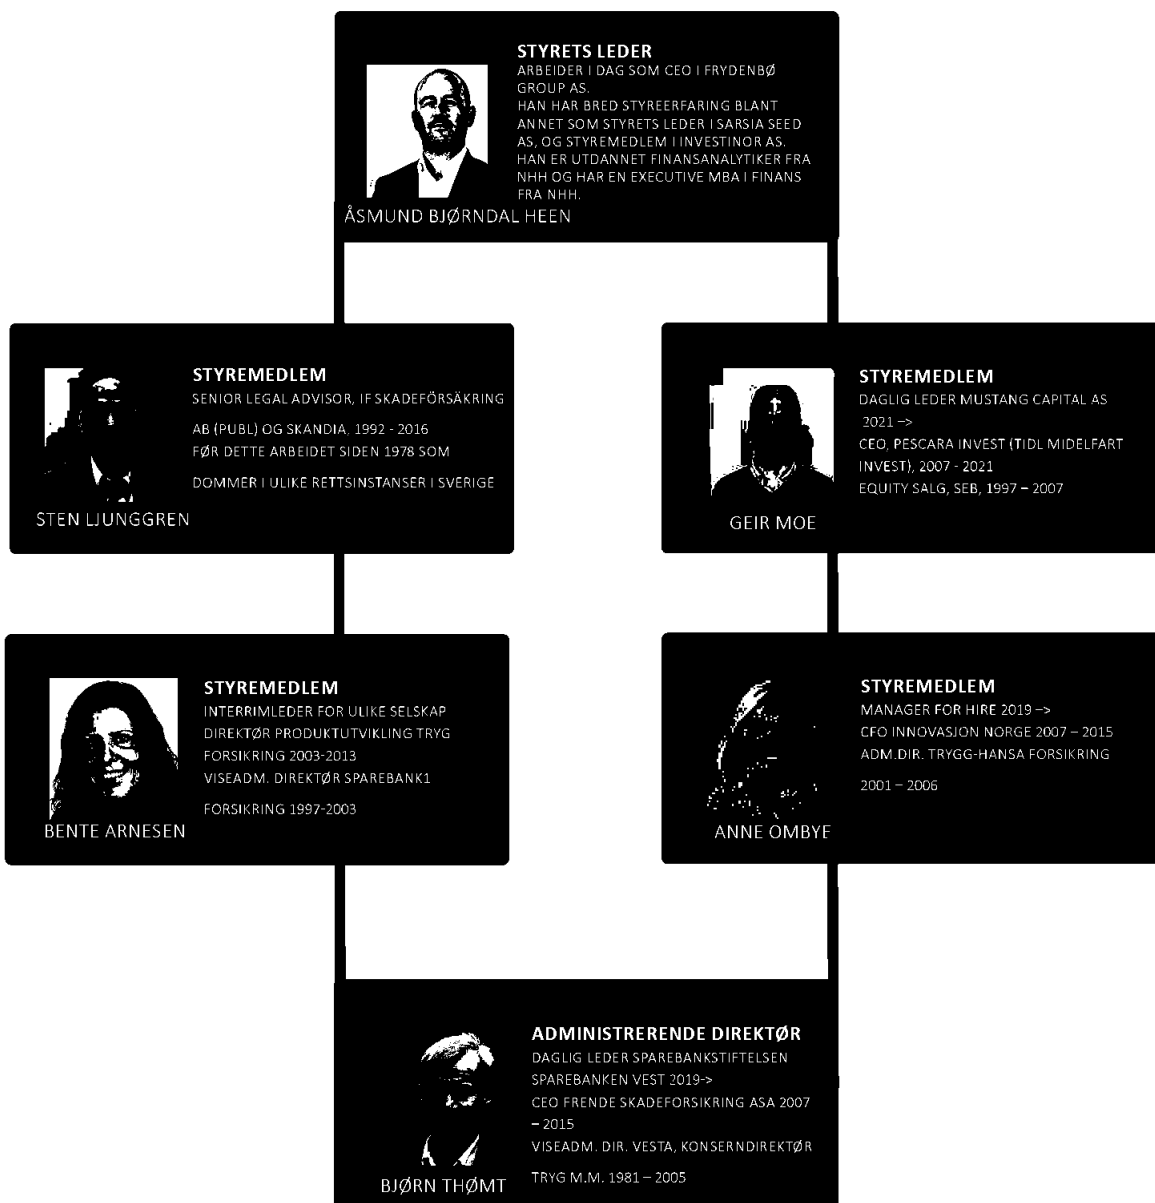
STYRETS LEDER
ARBEIDER I DAG SOM CEO I FRYDENBØ GROUP AS.
HAN HAR BRED STYREERFARING BLANT ANNET SOM STYRETS LEDER I SARSIA SEED AS, OG STYREMEDLEM I INVESTINOR AS.
HAN ER UTDANNET FINANSANALYTIKER FRA NHH OG HAR EN EXECUTIVE MBA I FINANS FRA NHH.
ÅSMUND BJØRNDAL HEEN

STYREMEDLEM
SENIOR LEGAL ADVISOR, IF SKADEFÖRSÄKRING
AB (PUBL) OG SKANDIA, 1992 - 2016
FØR DETTE ARBEIDET SIDEN 1978 SOM
DOMMER I ULIKE RETTSINSTANSER I SVERIGE
STEN LJUNGGREN

STYREMEDLEM
DAGLIG LEDER MUSTANG CAPITAL AS 2021 ->
CEO, PESCARA INVEST (TIDL MIDELFART INVEST), 2007 - 2021
EQUITY SALG, SEB, 1997 – 2007
GEIR MOE

STYREMEDLEM
INTERRIMLEDER FOR ULIKE SELSKAP
DIREKTØR PRODUKTUTVIKLING TRYG FORSIKRING 2003-2013
VISEADM. DIREKTØR SPAREBANK1
FORSIKRING 1997-2003
BENTE ARNESEN

STYREMEDLEM
MANAGER FOR HIRE 2019 ->
CFO INNOVASJON NORGE 2007 – 2015
ADM.DIR. TRYGG-HANSA FORSIKRING
2001 – 2006
ANNE OMBYE

ADMINISTRERENDE DIREKTØR
DAGLIG LEDER SPAREBANKSTIFTELSEN SPAREBANKEN VEST 2019->
CEO FRENDE SKADEFORSIKRING ASA 2007 – 2015
VISEADM. DIR. VESTA, KONSERNDIREKTØR
TRYG M.M. 1981 – 2005
BJØRN THØMT